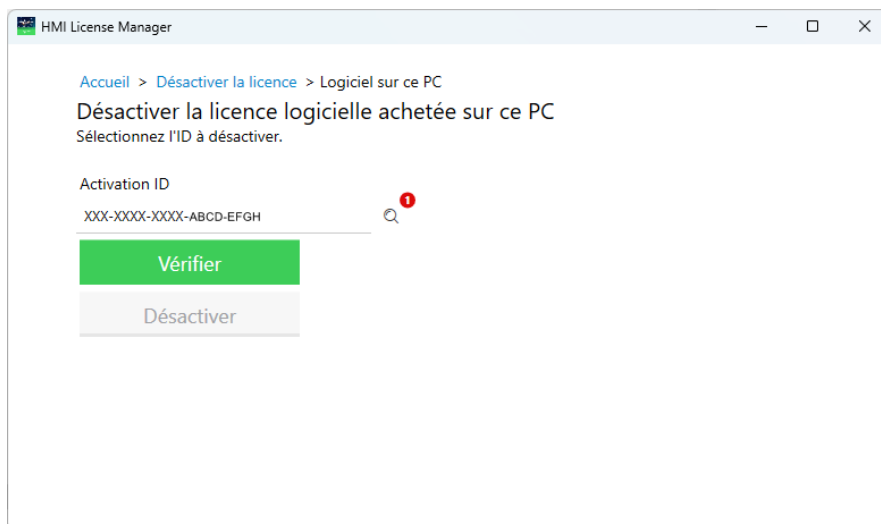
HMI License Manager

Accueil > Désactiver la licence > Logiciel sur ce PC

Désactiver la licence logicielle achetée sur ce PC

Sélectionnez l'ID à désactiver.

Activation ID

XXX-XXXX-XXXX-ABCD-EFGH

1

Vérifier

Désactiver